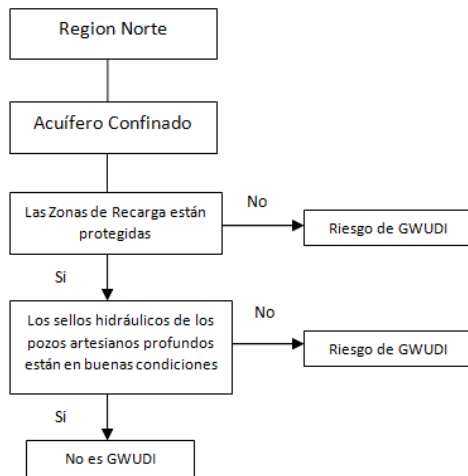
Region Norte

Acuífero Confinado

Las Zonas de Recarga están protegidas

No

Riesgo de GWUDI

Si

Los sellos hidráulicos de los pozos artesianos profundos están en buenas condiciones

No

Riesgo de GWUDI

Si

No es GWUDI